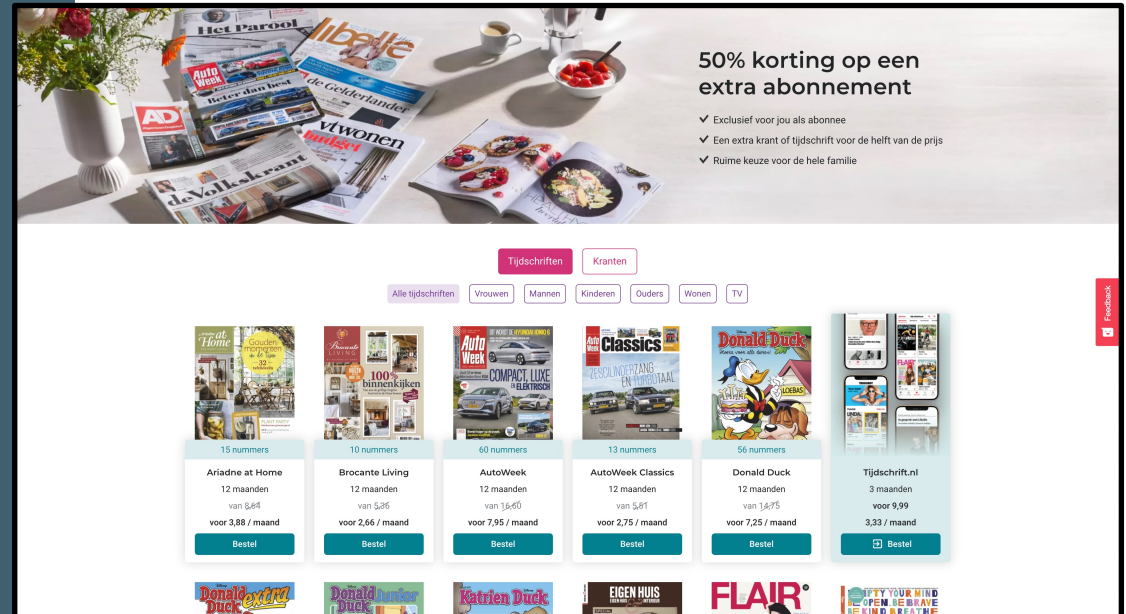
50% korting op een extra abonnement

Exclusief voor jou als abonnee
Een extra krant of tijdschrift voor de helft van de prijs
Ruime keuze voor de hele familie

Tijdschriften
Kranten

Alle tijdschriften
Vrouwen
Mannen
Kinderen
Ouders
Wonen
TV

Feedback

15 nummers
Ariadne at Home
12 maanden
van 8,84
voor 3,88 / maand
Bestel

10 nummers
Brocante Living
12 maanden
van 5,36
voor 2,66 / maand
Bestel

60 nummers
AutoWeek
12 maanden
van 16,60
voor 7,95 / maand
Bestel

13 nummers
AutoWeek Classics
12 maanden
van 5,81
voor 2,75 / maand
Bestel

56 nummers
Donald Duck
12 maanden
van 14,75
voor 7,25 / maand
Bestel

Tijdschrift.nl
3 maanden
voor 9,99
3,33 / maand
Bestel

Donald Duck extra
Donald Duck Junior
Katrien Duck
EIGEN HUIS
FLAIR
EMPTY YOUR MIND OPEN BE BRAVE BE KIND BREATHE